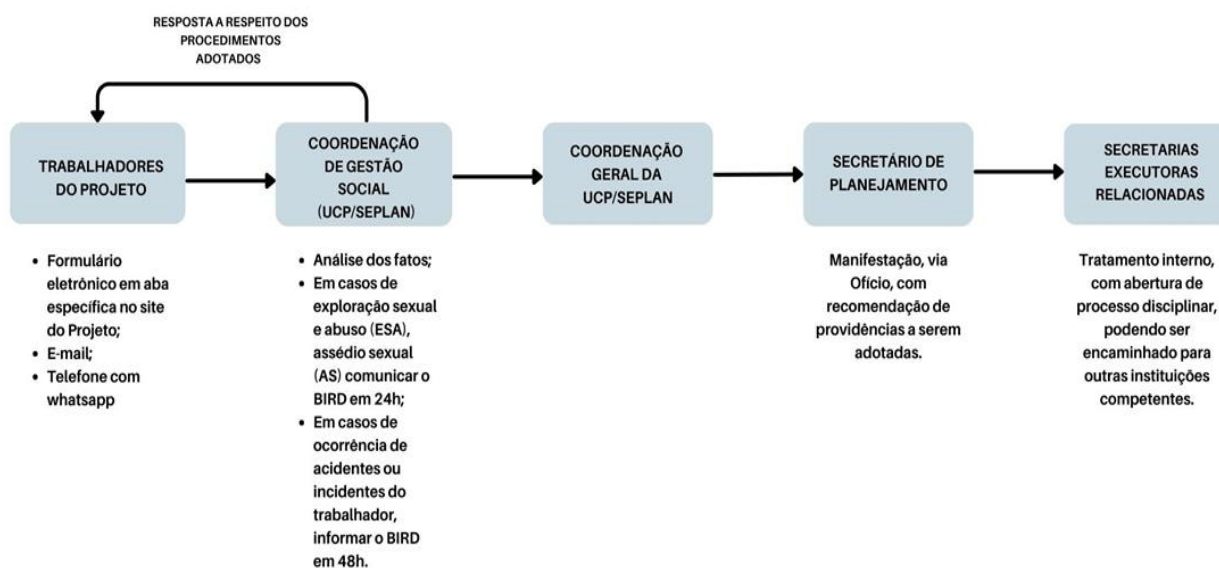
RESPOSTA A RESPEITO DOS PROCEDIMENTOS ADOTADOS

TRABALHADORES DO PROJETO

COORDENAÇÃO DE GESTÃO SOCIAL (UCP/SEPLAN)

COORDENAÇÃO GERAL DA UCP/SEPLAN

SECRETÁRIO DE PLANEJAMENTO

SECRETARIAS EXECUTORAS RELACIONADAS

- Formulário eletrônico em aba específica no site do Projeto;
- E-mail;
- Telefone com whatsapp

- Análise dos fatos;
- Em casos de exploração sexual e abuso (ESA), assédio sexual (AS) comunicar o BIRD em 24h;
- Em casos de ocorrência de acidentes ou incidentes do trabalhador, informar o BIRD em 48h.

Manifestação, via Ofício, com recomendação de providências a serem adotadas.

Tratamento interno, com abertura de processo disciplinar, podendo ser encaminhado para outras instituições competentes.